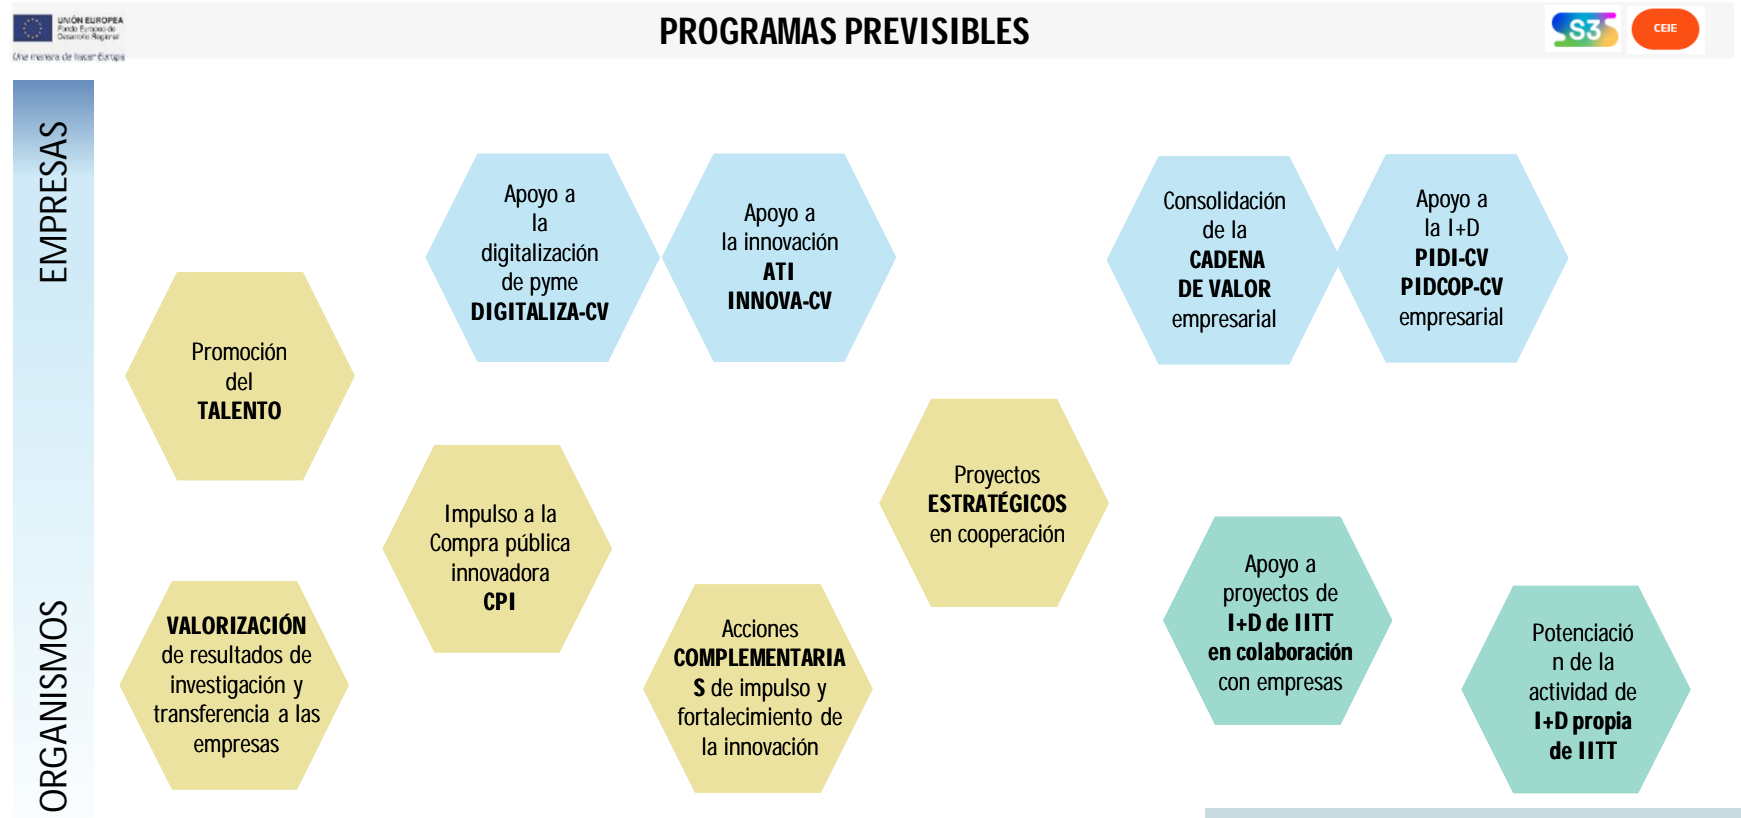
UNIÓN EUROPEA
Fondo Europeo de Desarrollo Regional
Una manera de hacer Europa

PROGRAMAS PREVISIBLES

S3

CEIE

EMPRESAS

ORGANISMOS

Apoyo a la digitalización de pyme DIGITALIZA-CV

Apoyo a la innovación ATI INNOVA-CV

Consolidación de la CADENA DE VALOR empresarial

Apoyo a la I+D PIDI-CV PIDCOP-CV empresarial

Promoción del TALENTO

Impulso a la Compra pública innovadora CPI

Proyectos ESTRATÉGICOS en cooperación

VALORIZACIÓN de resultados de investigación y transferencia a las empresas

Acciones COMPLEMENTARIAS de impulso y fortalecimiento de la innovación

Apoyo a proyectos de I+D de IITT en colaboración con empresas

Potenciación de la actividad de I+D propia de IITT